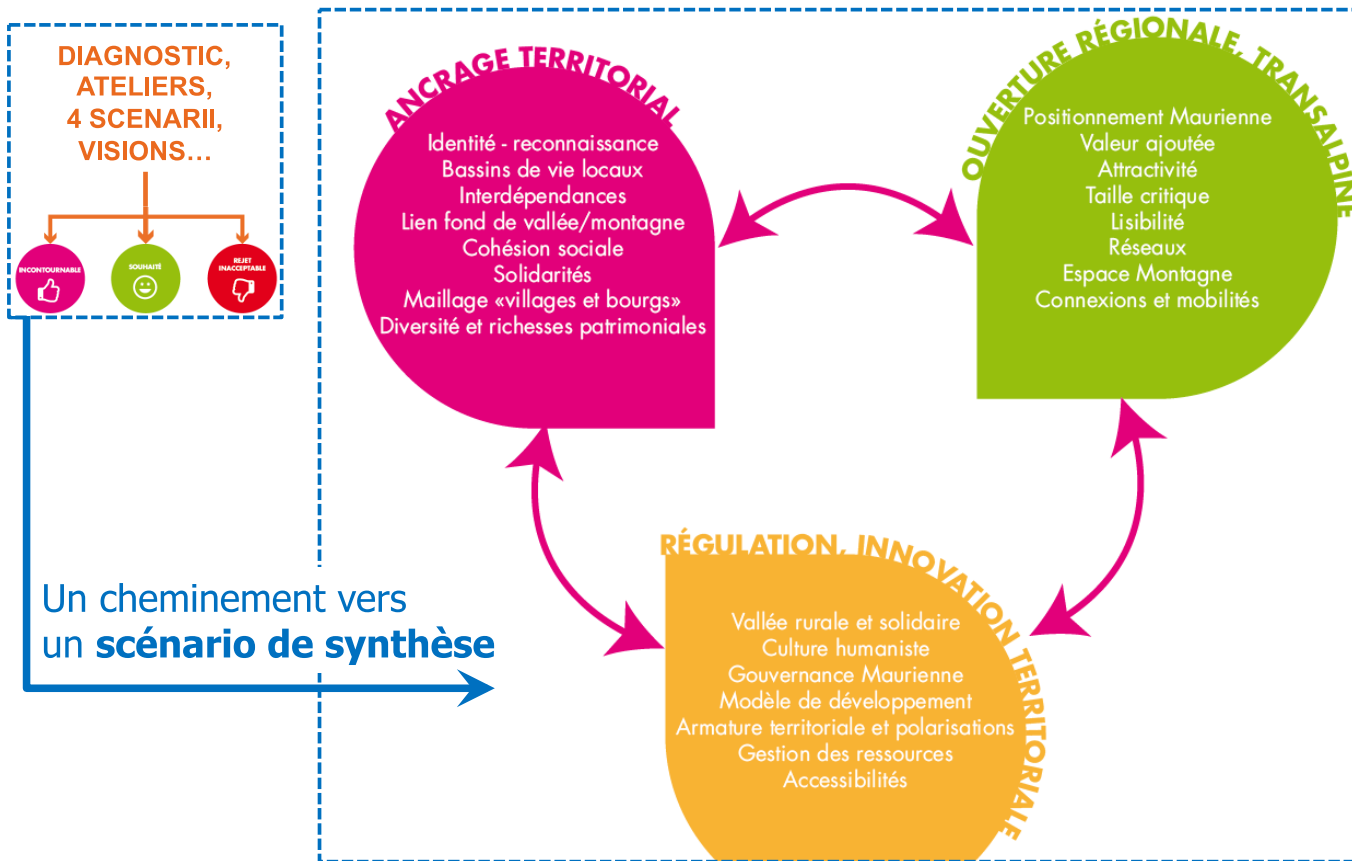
DIAGNOSTIC, ATELIERS, 4 SCENARII, VISIONS…

INCONTOURNABLE

SOUHAITÉ

REJET INACCEPTABLE

Un cheminement vers un **scénario de synthèse**

ANCRAGE TERRITORIAL

Identité - reconnaissance
Bassins de vie locaux
Interdépendances
Lien fond de vallée/montagne
Cohésion sociale
Solidarités
Maillage «villages et bourgs»
Diversité et richesses patrimoniales

OUVERTURE RÉGIONALE, TRANSALPINE

Positionnement Maurienne
Valeur ajoutée
Attractivité
Taille critique
Lisibilité
Réseaux
Espace Montagne
Connexions et mobilités

RÉGULATION, INNOVATION TERRITORIALE

Vallée rurale et solidaire
Culture humaniste
Gouvernance Maurienne
Modèle de développement
Armature territoriale et polarisations
Gestion des ressources
Accessibilités